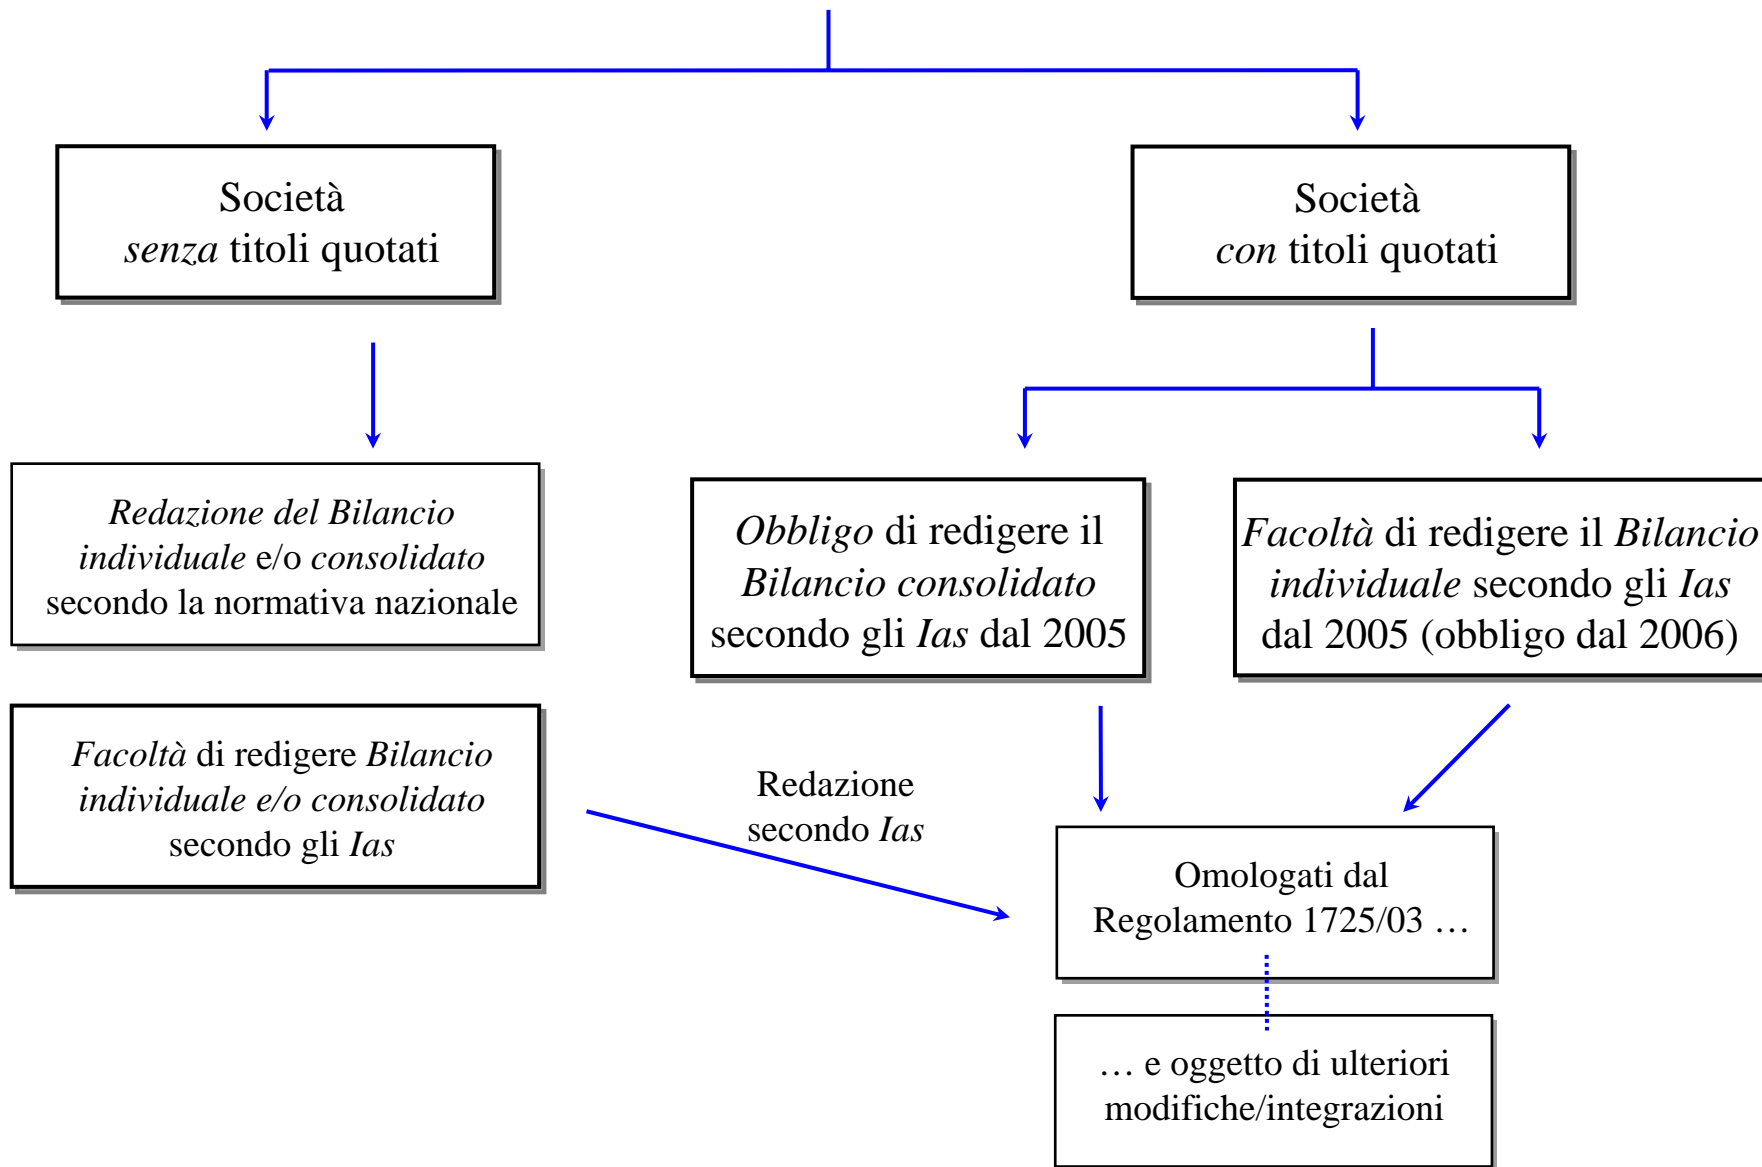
Società
senza titoli quotati

Società
con titoli quotati

Redazione del Bilancio individuale e/o consolidato secondo la normativa nazionale

Obbligo di redigere il Bilancio consolidato secondo gli Ias dal 2005

Facoltà di redigere il Bilancio individuale secondo gli Ias dal 2005 (obbligo dal 2006)

Facoltà di redigere Bilancio individuale e/o consolidato secondo gli Ias

Redazione secondo Ias

Omologati dal Regolamento 1725/03 …

… e oggetto di ulteriori modifiche/integrazioni